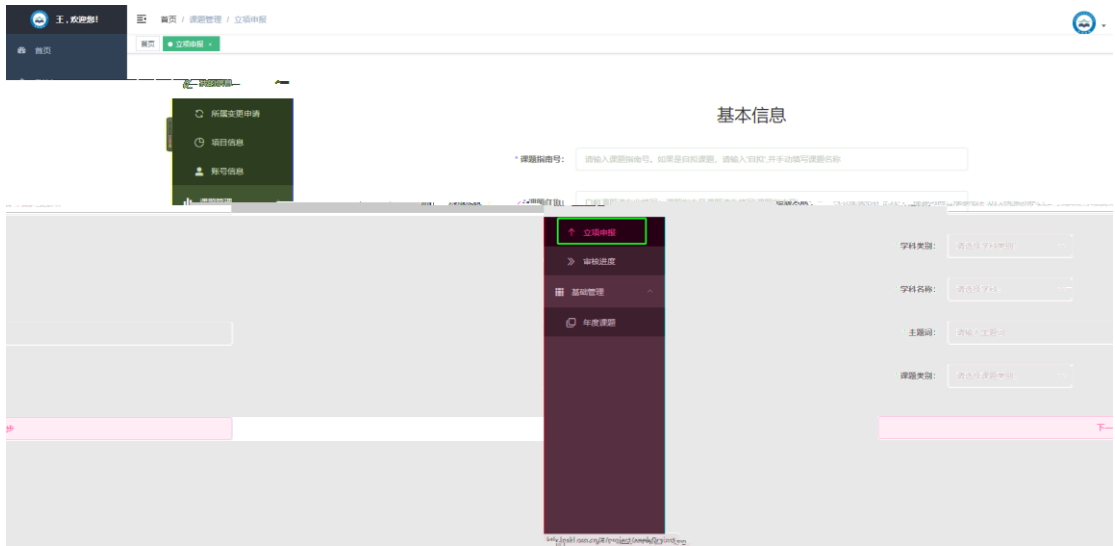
王，欢迎您!
首页
首页 / 课题管理 / 立项申报
首页 ● 立项申报 ×
所属变更申请
项目信息
账号信息
基本信息
* 课题指南号: 请输入课题指南号，如果是自拟课题，请输入'自拟',并手动填写课题名称
立项申报
审核进度
基础管理
年度课题
学科类别: 请选择学科类别
学科名称: 请选择学科
主题词: 请输入主题词
课题类别: 请选择课题类别
下一